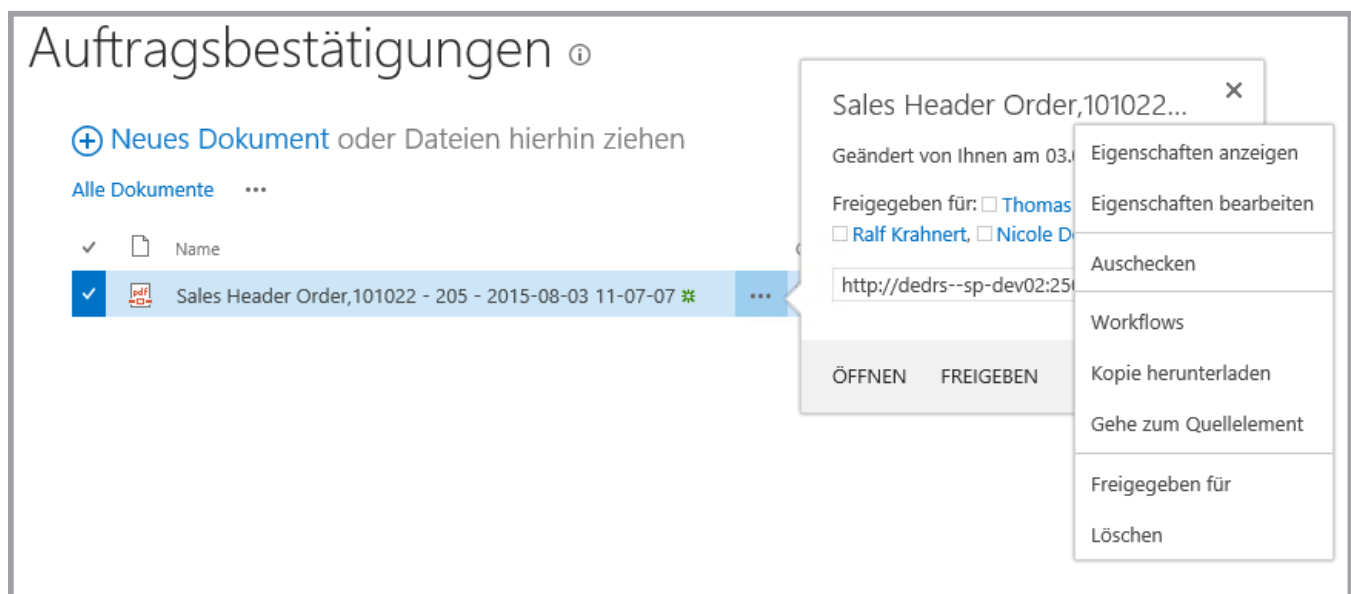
Auftragsbestätigungen ⓘ

⊕ Neues Dokument oder Dateien hierhin ziehen

Alle Dokumente ...

✓ Name

✓ Sales Header Order,101022 - 205 - 2015-08-03 11-07-07 ...

Sales Header Order,101022...
×

Geändert von Ihnen am 03.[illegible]

Freigegeben für: Thomas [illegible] Ralf Krahnert, Nicole D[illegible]

http://dedrs--sp-dev02:25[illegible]

ÖFFNEN FREIGEBEN

Eigenschaften anzeigen
Eigenschaften bearbeiten
Auschecken
Workflows
Kopie herunterladen
Gehe zum Quellelement
Freigegeben für
Löschen